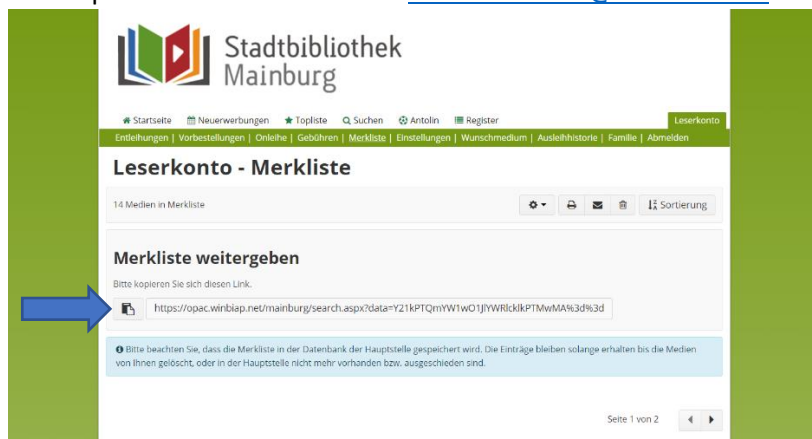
Stadtbibliothek Mainburg

Startseite Neuerwerbungen Topliste Suchen Antolin Register Leserkonto

Entleihungen | Vorbestellungen | Onleihe | Gebühren | Merkliste | Einstellungen | Wunschmedium | Ausleihhistorie | Familie | Abmelden

Leserkonto - Merkliste

14 Medien in Merkliste

Sortierung

Merkliste weitergeben

Bitte kopieren Sie sich diesen Link.

https://opac.winbiap.net/mainburg/search.aspx?data=Y21kPTQmYW1wO1JlYWRlcklkPTMwMA%3d%3d

Bitte beachten Sie, dass die Merkliste in der Datenbank der Hauptstelle gespeichert wird. Die Einträge bleiben solange erhalten bis die Medien von Ihnen gelöscht, oder in der Hauptstelle nicht mehr vorhanden bzw. ausgeschieden sind.

Seite 1 von 2